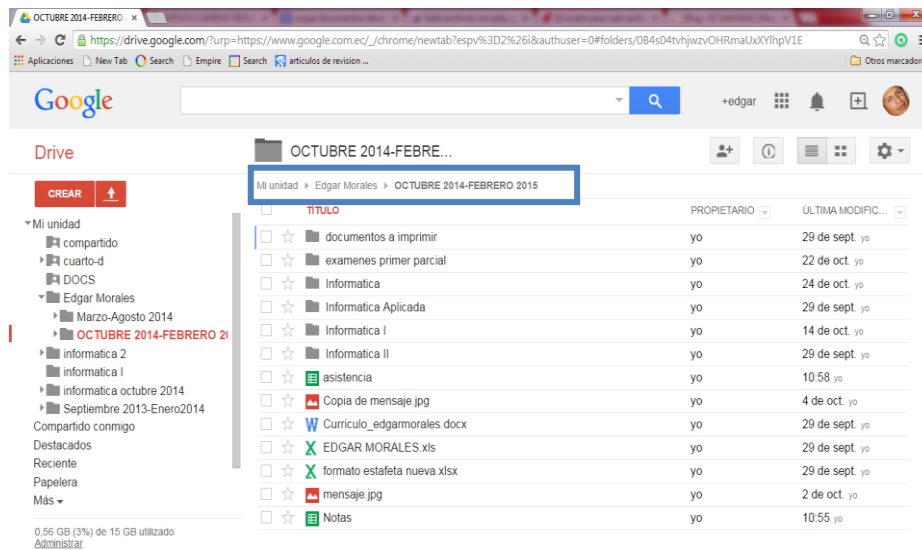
OCTUBRE 2014-FEBRERO ×

https://drive.google.com/?urp=https://www.google.com.ec/_/chrome/newtab?espv%3D2%26i&authuser=0#folders/0B4s04tvhjwzvOHRmaUxXYlhpV1E

Aplicaciones New Tab Search Empire Search articulos de revision ... Otros marcadores

Google

+edgar

Drive

OCTUBRE 2014-FEBRE...

CREAR

Mi unidad ▸ Edgar Morales ▸ OCTUBRE 2014-FEBRERO 2015

Mi unidad
compartido
cuarto-d
DOCS
Edgar Morales
Marzo-Agosto 2014
OCTUBRE 2014-FEBRERO 2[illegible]
informatica 2
informatica I
informatica octubre 2014
Septiembre 2013-Enero2014
Compartido conmigo
Destacados
Reciente
Papelera
Más

0,56 GB (3%) de 15 GB utilizado
Administrar

| TÍTULO | PROPIETARIO | ÚLTIMA MODIFIC... |
|---|---|---|
| documentos a imprimir | yo | 29 de sept. yo |
| examenes primer parcial | yo | 22 de oct. yo |
| Informatica | yo | 24 de oct. yo |
| Informatica Aplicada | yo | 29 de sept. yo |
| Informatica I | yo | 14 de oct. yo |
| Informatica II | yo | 29 de sept. yo |
| asistencia | yo | 10:58 yo |
| Copia de mensaje.jpg | yo | 4 de oct. yo |
| Curriculo_edgarmorales.docx | yo | 29 de sept. yo |
| EDGAR MORALES.xls | yo | 29 de sept. yo |
| formato estafeta nueva.xlsx | yo | 29 de sept. yo |
| mensaje.jpg | yo | 2 de oct. yo |
| Notas | yo | 10:55 yo |